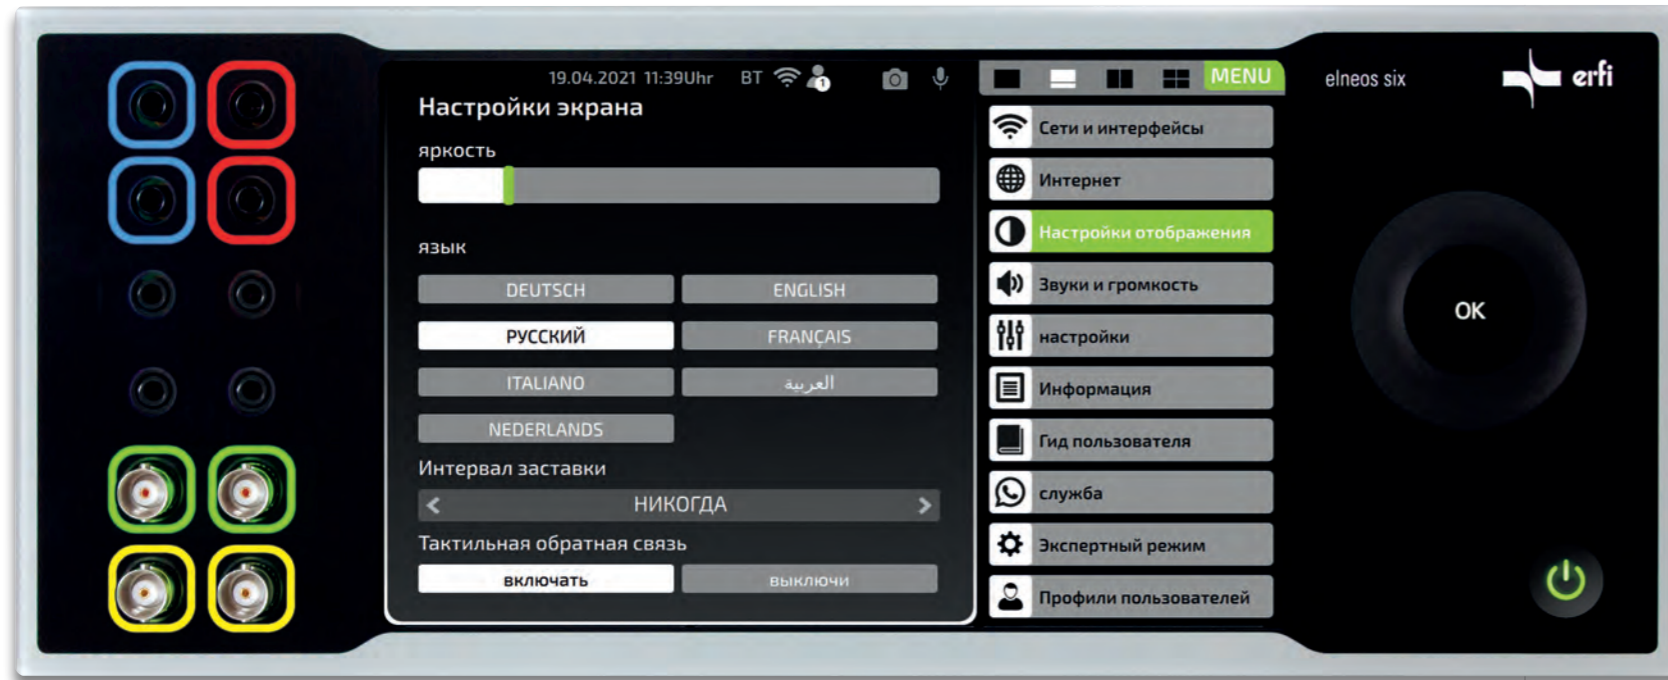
19.04.2021 11:39Uhr BT

Настройки экрана

яркость

язык

| DEUTSCH | ENGLISH |
|---|---|
| РУССКИЙ | FRANÇAIS |
| ITALIANO | العربية |
| NEDERLANDS | |

Интервал заставки

НИКОГДА

Тактильная обратная связь

включать выключи

MENU

Сети и интерфейсы

Интернет

Настройки отображения

Звуки и громкость

настройки

Информация

Гид пользователя

служба

Экспертный режим

Профили пользователей

elneos six

erfi

OK